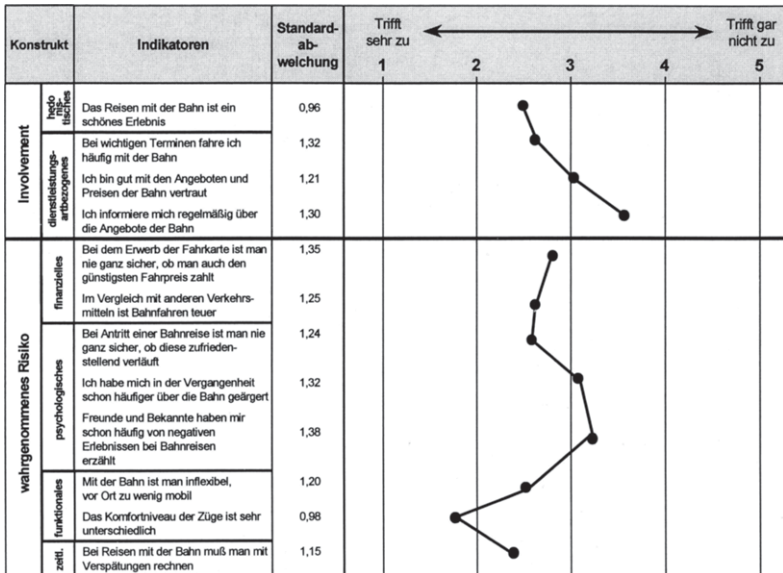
| Konstrukt | | Indikatoren | Standardabweichung | Trifft sehr zu 1 | 2 | 3 | 4 | Trifft gar nicht zu 5 |
|---|---|---|---|---|---|---|---|---|
| Involvement | hedonistisches | Das Reisen mit der Bahn ist ein schönes Erlebnis | 0,96 | | | | | |
| | dienstleistungsartbezogenes | Bei wichtigen Terminen fahre ich häufig mit der Bahn | 1,32 | | | | | |
| | | Ich bin gut mit den Angeboten und Preisen der Bahn vertraut | 1,21 | | | | | |
| | | Ich informiere mich regelmäßig über die Angebote der Bahn | 1,30 | | | | | |
| wahrgenommenes Risiko | finanzielles | Bei dem Erwerb der Fahrkarte ist man nie ganz sicher, ob man auch den günstigsten Fahrpreis zahlt | 1,35 | | | | | |
| | | Im Vergleich mit anderen Verkehrsmitteln ist Bahnfahren teuer | 1,25 | | | | | |
| | psychologisches | Bei Antritt einer Bahnreise ist man nie ganz sicher, ob diese zufriedenstellend verläuft | 1,24 | | | | | |
| | | Ich habe mich in der Vergangenheit schon häufiger über die Bahn geärgert | 1,32 | | | | | |
| | | Freunde und Bekannte haben mir schon häufig von negativen Erlebnissen bei Bahnreisen erzählt | 1,38 | | | | | |
| | funktionales | Mit der Bahn ist man inflexibel, vor Ort zu wenig mobil | 1,20 | | | | | |
| | | Das Komfortniveau der Züge ist sehr unterschiedlich | 0,98 | | | | | |
| | zeitl. | Bei Reisen mit der Bahn muß man mit Verspätungen rechnen | 1,15 | | | | | |